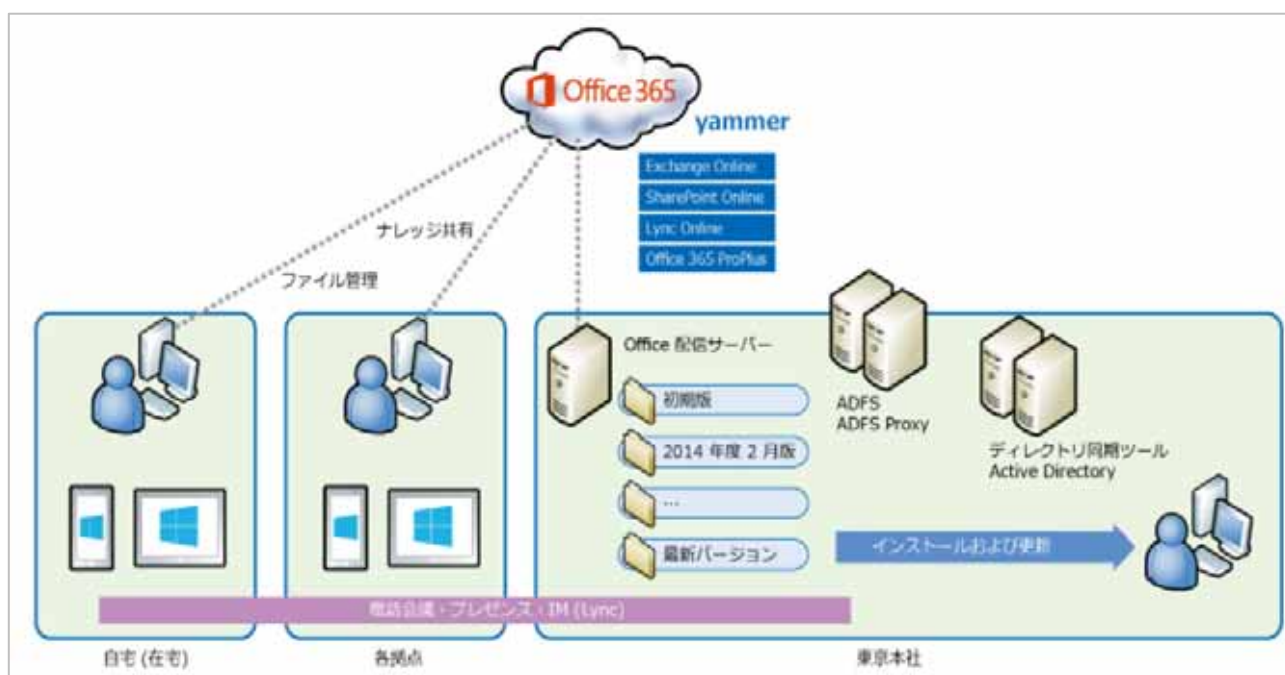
Office 365

yammer

Exchange Online

SharePoint Online

Lync Online

Office 365 ProPlus

ナレッジ共有

ファイル管理

Office 配信サーバー

初期版

2014 年度 2 月版

...

最新バージョン

ADFS
ADFS Proxy

ディレクトリ同期ツール
Active Directory

インストールおよび更新

電話会議・プレゼンス・IM (Lync)

自宅 (在宅)

各拠点

東京本社